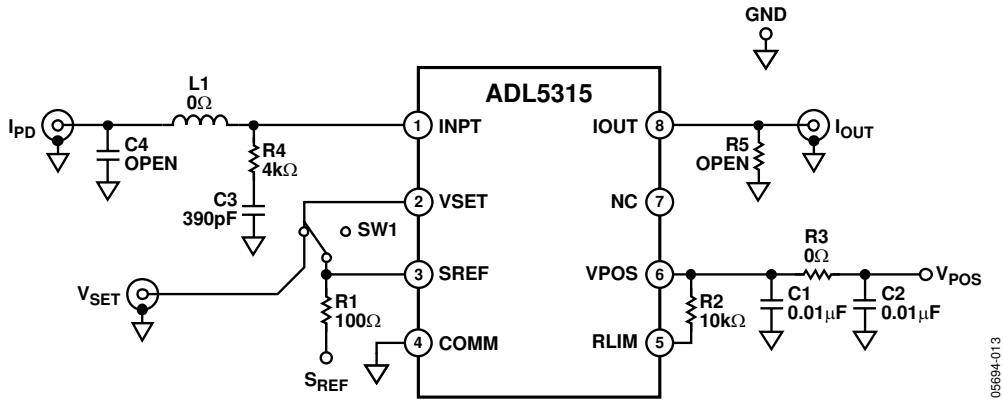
GND

ADL5315

$I_{PD}$

L1
$0\Omega$

C4
OPEN

R4
$4k\Omega$

C3
390pF

SW1

$V_{SET}$

R1
$100\Omega$

$S_{REF}$

1 INPT

2 VSET

3 SREF

4 COMM

IOUT 8

NC 7

VPOS 6

RLIM 5

R5
OPEN

$I_{OUT}$

R3
$0\Omega$

$V_{POS}$

R2
$10k\Omega$

C1
$0.01\mu F$

C2
$0.01\mu F$

05694-013